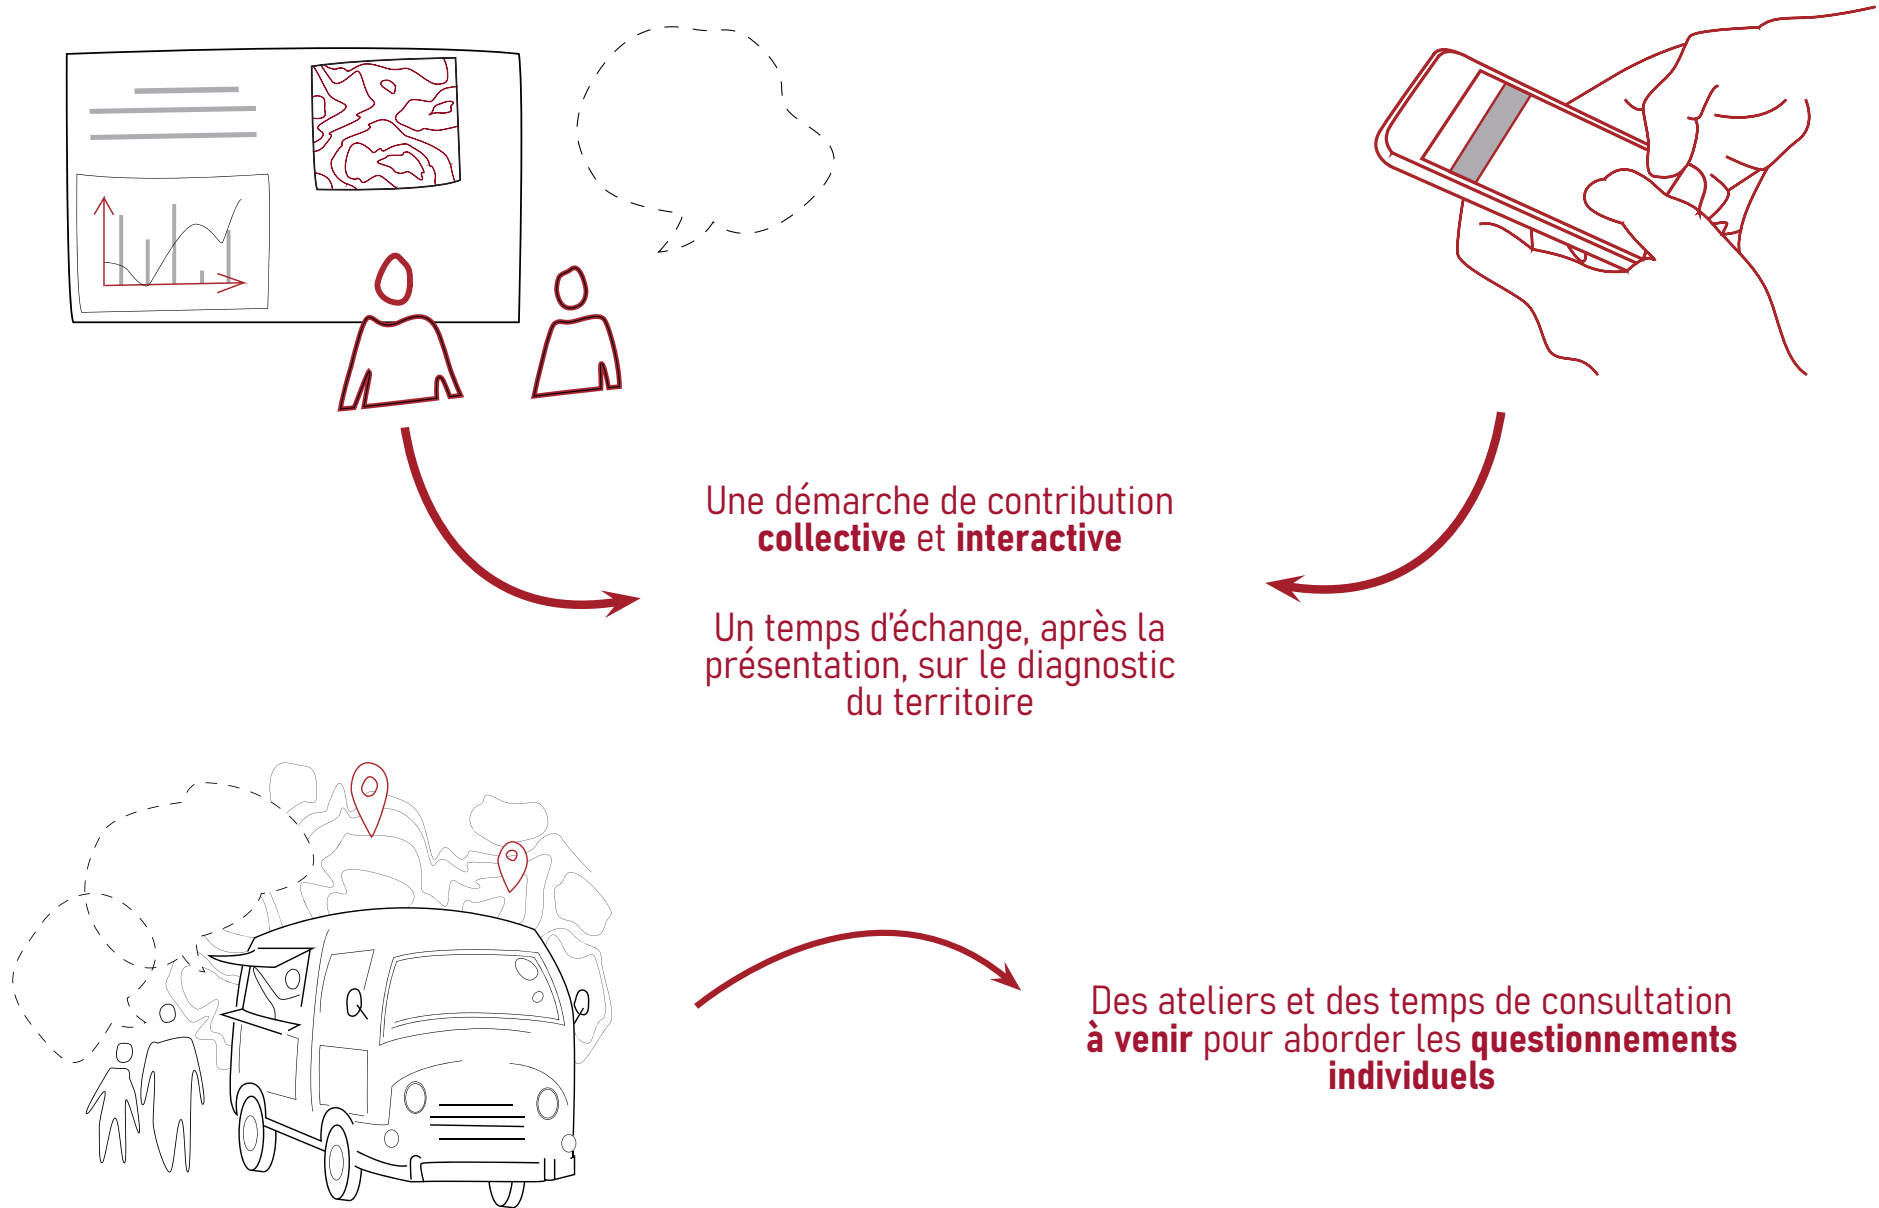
Une démarche de contribution **collective** et **interactive**

Un temps d'échange, après la présentation, sur le diagnostic du territoire

Des ateliers et des temps de consultation **à venir** pour aborder les **questionnements individuels**